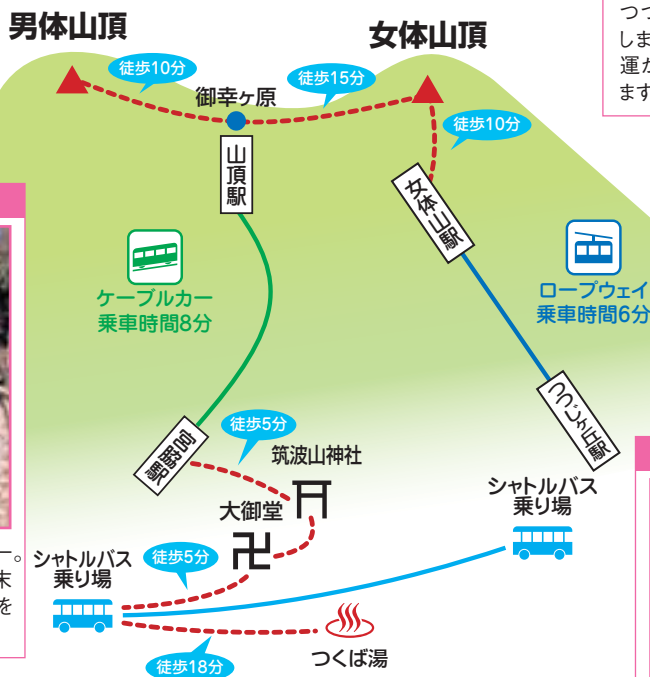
男体山頂
女体山頂
つつ
しま
運か
ます
徒歩10分
徒歩15分
御幸ヶ原
山頂駅
徒歩10分
女体山駅
ケーブルカー
乗車時間8分
ロープウェイ
乗車時間6分
つつじヶ丘駅
宮脇駅
徒歩5分
筑波山神社
大御堂
シャトルバス
乗り場
シャトルバス
乗り場
徒歩5分
徒歩18分
つくば湯
丁。
末
を